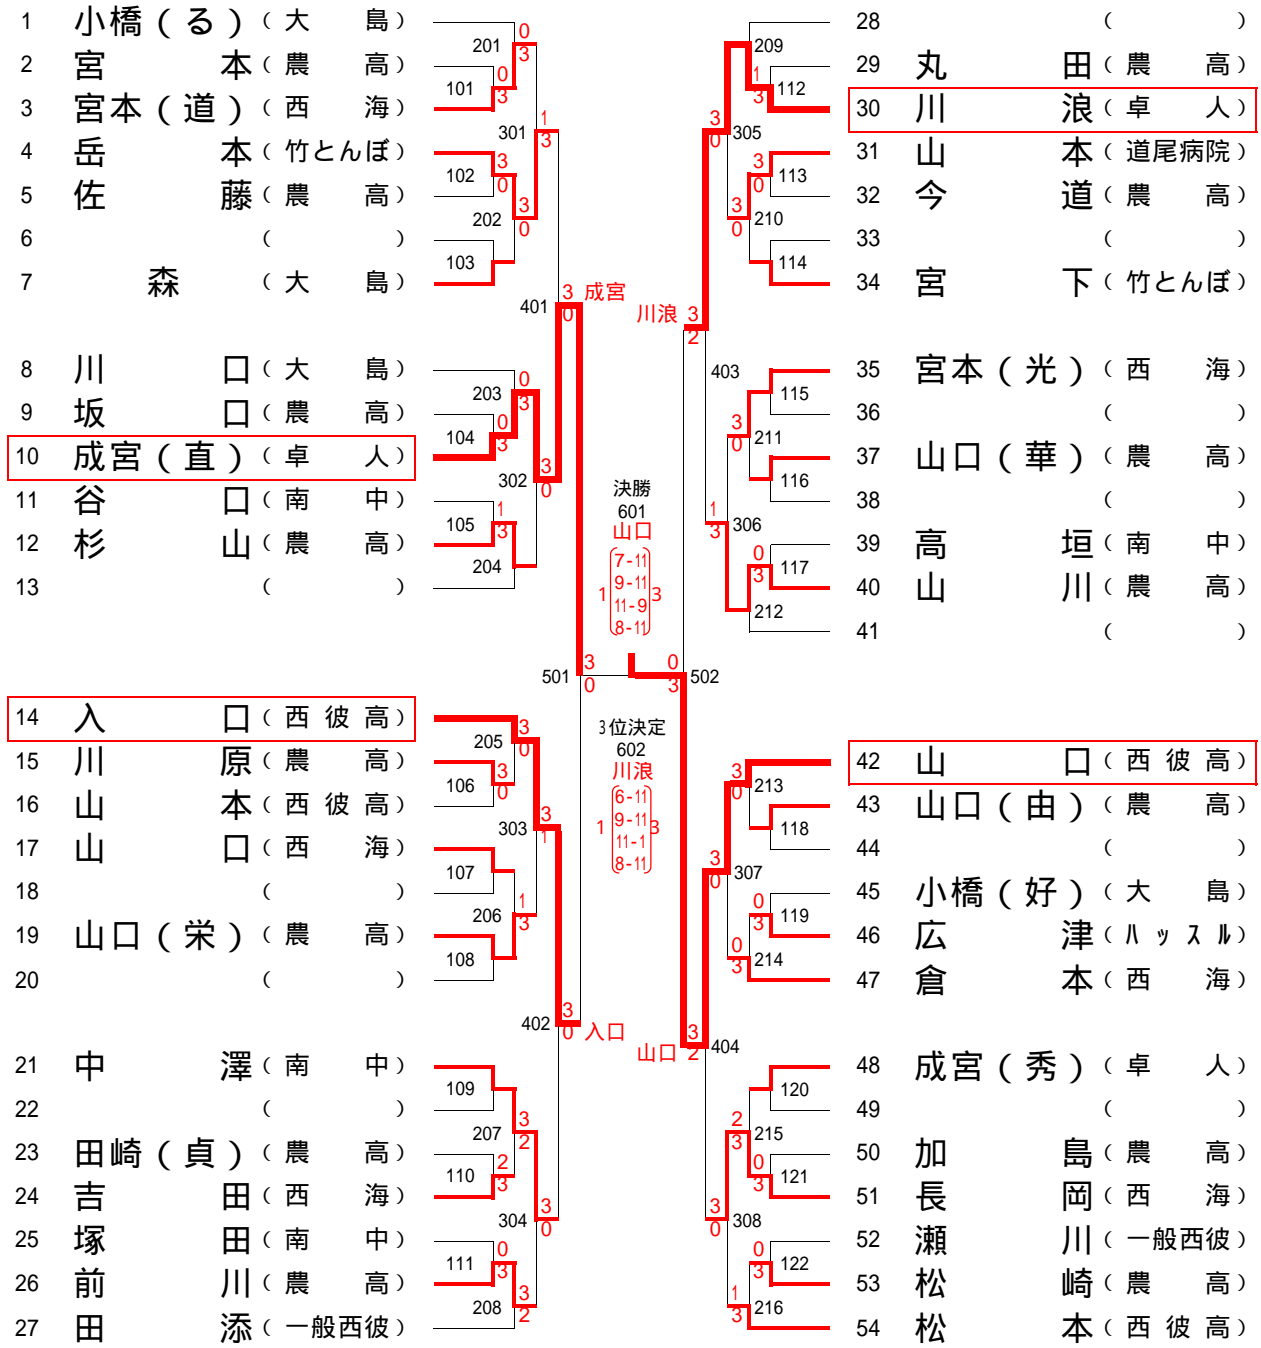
1 小橋（る）（大 島）
2 宮 本（農 高）
3 宮本（道）（西 海）
4 岳 本（竹とんぼ）
5 佐 藤（農 高）
6 （ ）
7 森（大 島）

8 川 口（大 島）
9 坂 口（農 高）
10 成宮（直）（卓 人）
11 谷 口（南 中）
12 杉 山（農 高）
13 （ ）

14 入 口（西 彼 高）
15 川 原（農 高）
16 山 本（西 彼 高）
17 山 口（西 海）
18 （ ）
19 山口（栄）（農 高）
20 （ ）

21 中 澤（南 中）
22 （ ）
23 田崎（貞）（農 高）
24 吉 田（西 海）
25 塚 田（南 中）
26 前 川（農 高）
27 田 添（一般西彼）

28 （ ）
29 丸 田（農 高）
30 川 浪（卓 人）
31 山 本（道尾病院）
32 今 道（農 高）
33 （ ）
34 宮 下（竹とんぼ）

35 宮本（光）（西 海）
36 （ ）
37 山口（華）（農 高）
38 （ ）
39 高 垣（南 中）
40 山 川（農 高）
41 （ ）

42 山 口（西 彼 高）
43 山口（由）（農 高）
44 （ ）
45 小橋（好）（大 島）
46 広 津（ハッスル）
47 倉 本（西 海）

48 成宮（秀）（卓 人）
49 （ ）
50 加 島（農 高）
51 長 岡（西 海）
52 瀬 川（一般西彼）
53 松 崎（農 高）
54 松 本（西 彼 高）

201 0 3 101 0 3 301 1 3 102 3 0 202 3 0 103
401 3 成宮 0
203 0 3 104 0 3 302 3 0 105 1 3 204

209 112 1 3 305 3 0 113 3 0 210 3 0 114
川浪 3 2
403 115 3 211 0 116 306 1 3 117 0 3 212

決勝
601
山口
1 7-11 9-11 11-9 8-11 3

501 3 0
0 3 502

3位決定
602
川浪
1 6-11 9-11 11-1 8-11 3

205 3 0 106 3 0 303 3 1 107 206 1 3 108
402 3 0 入口
209 109 3 207 2 110 2 3 304 3 0 111 0 3 208 3 2

213 3 0 118 307 3 0 119 0 3 214 0 3
山口 3 2 404
120 215 2 3 121 0 3 308 3 0 122 0 3 216 1 3